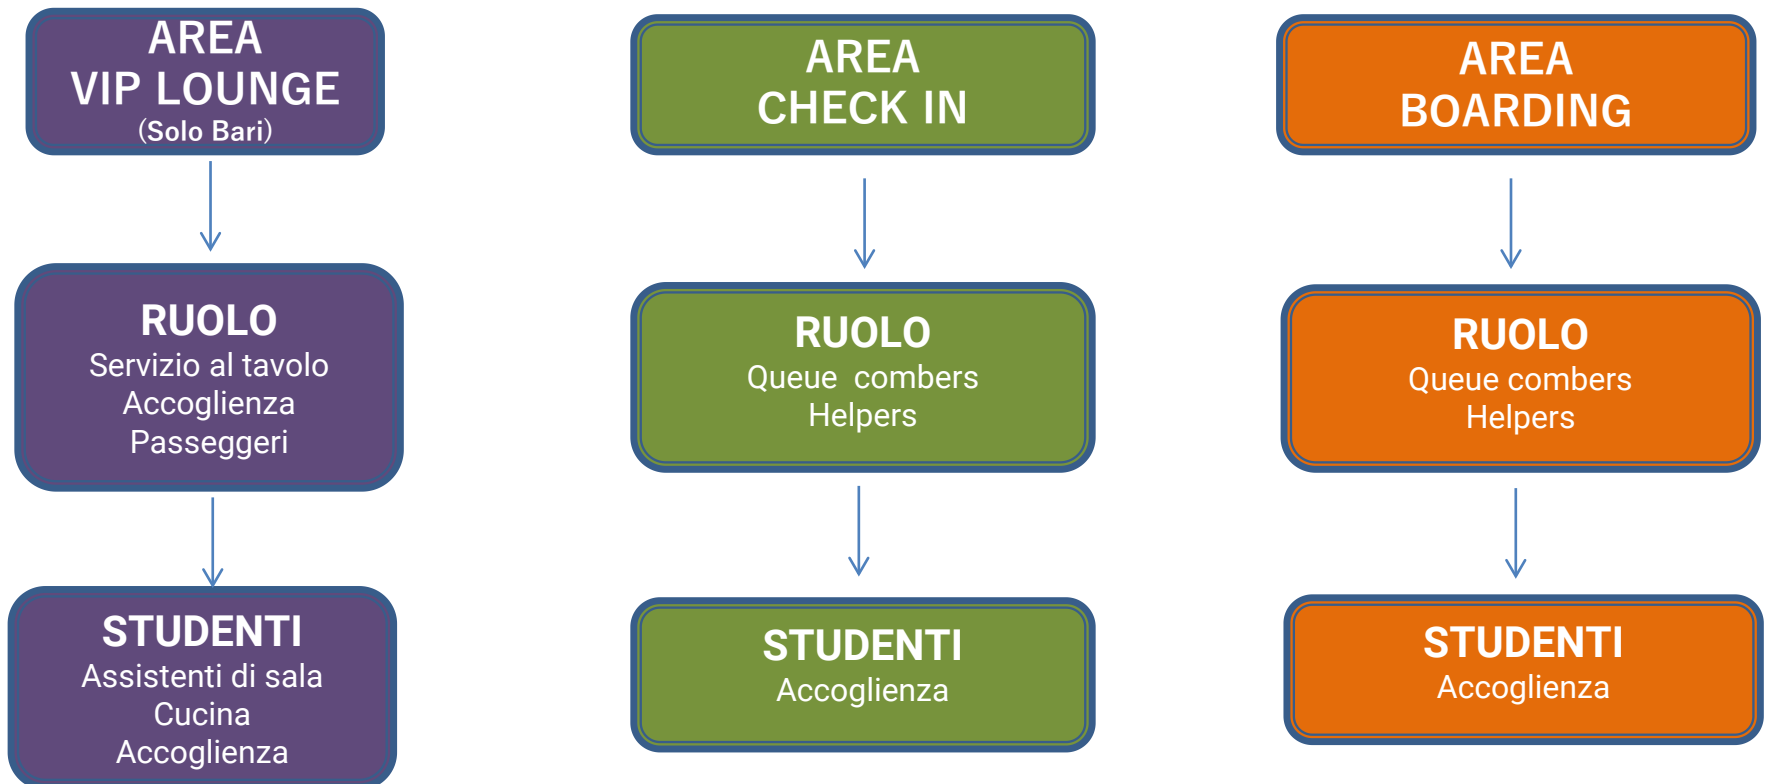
AREA
VIP LOUNGE
(Solo Bari)

RUOLO
Servizio al tavolo
Accoglienza
Passeggeri

STUDENTI
Assistenti di sala
Cucina
Accoglienza

AREA
CHECK IN

RUOLO
Queue combers
Helpers

STUDENTI
Accoglienza

AREA
BOARDING

RUOLO
Queue combers
Helpers

STUDENTI
Accoglienza